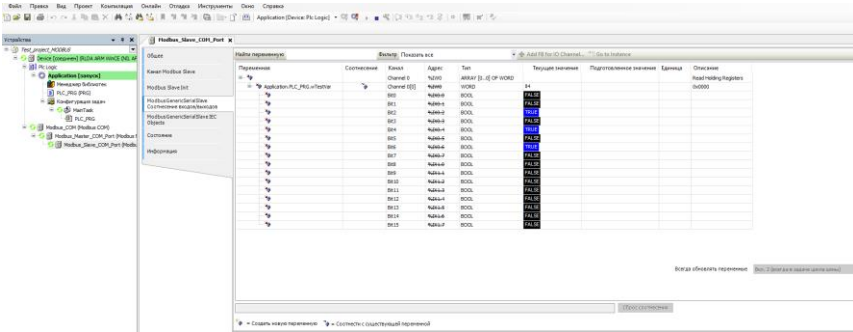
Файл Правка Вид Проект Компиляция Онлайн Отладка Инструменты Окно Справка

Application [Device: Plc Logic]

Устройства

Test_project_MODBUS
Device (соединен) (RLDA ARM WinCE (NI) AR
Plc Logic
Application [запуск]
Менеджер библиотек
PLC_PRG (PRG)
Конфигурация задач
MainTask
PLC_PRG
Modbus_COM (Modbus COM)
Modbus_Master_COM_Port (Modbus I
Modbus_Slave_COM_Port (Modbu

Modbus_Slave_COM_Port

Общее
Канал Modbus Slave
Modbus Slave Init
ModbusGenericSerialSlave Соотнесение входов/выходов
ModbusGenericSerialSlave IEC Objects
Состояние
Информация

Найти переменную
Фильтр Показать все
Add FB for IO Channel...
Go to Instance

| Переменная | Соотнесение | Канал | Адрес | Тип | Текущее значение | Подготовленное значение | Единица | Описание |
|---|---|---|---|---|---|---|---|---|
| | | Channel 0 | %IW0 | ARRAY [0..0] OF WORD | | | | Read Holding Registers |
| Application.PLC_PRG.wTestVar | | Channel 0[0] | %IW0 | WORD | 84 | | | 0x0000 |
| | | Bit0 | %IX0.0 | BOOL | FALSE | | | |
| | | Bit1 | %IX0.1 | BOOL | FALSE | | | |
| | | Bit2 | %IX0.2 | BOOL | TRUE | | | |
| | | Bit3 | %IX0.3 | BOOL | FALSE | | | |
| | | Bit4 | %IX0.4 | BOOL | TRUE | | | |
| | | Bit5 | %IX0.5 | BOOL | FALSE | | | |
| | | Bit6 | %IX0.6 | BOOL | TRUE | | | |
| | | Bit7 | %IX0.7 | BOOL | FALSE | | | |
| | | Bit8 | %IX1.0 | BOOL | FALSE | | | |
| | | Bit9 | %IX1.1 | BOOL | FALSE | | | |
| | | Bit10 | %IX1.2 | BOOL | FALSE | | | |
| | | Bit11 | %IX1.3 | BOOL | FALSE | | | |
| | | Bit12 | %IX1.4 | BOOL | FALSE | | | |
| | | Bit13 | %IX1.5 | BOOL | FALSE | | | |
| | | Bit14 | %IX1.6 | BOOL | FALSE | | | |
| | | Bit15 | %IX1.7 | BOOL | FALSE | | | |

Всегда обновлять переменные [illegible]

Сброс соотнесения

= Создать новую переменную = Соотнести с существующей переменной